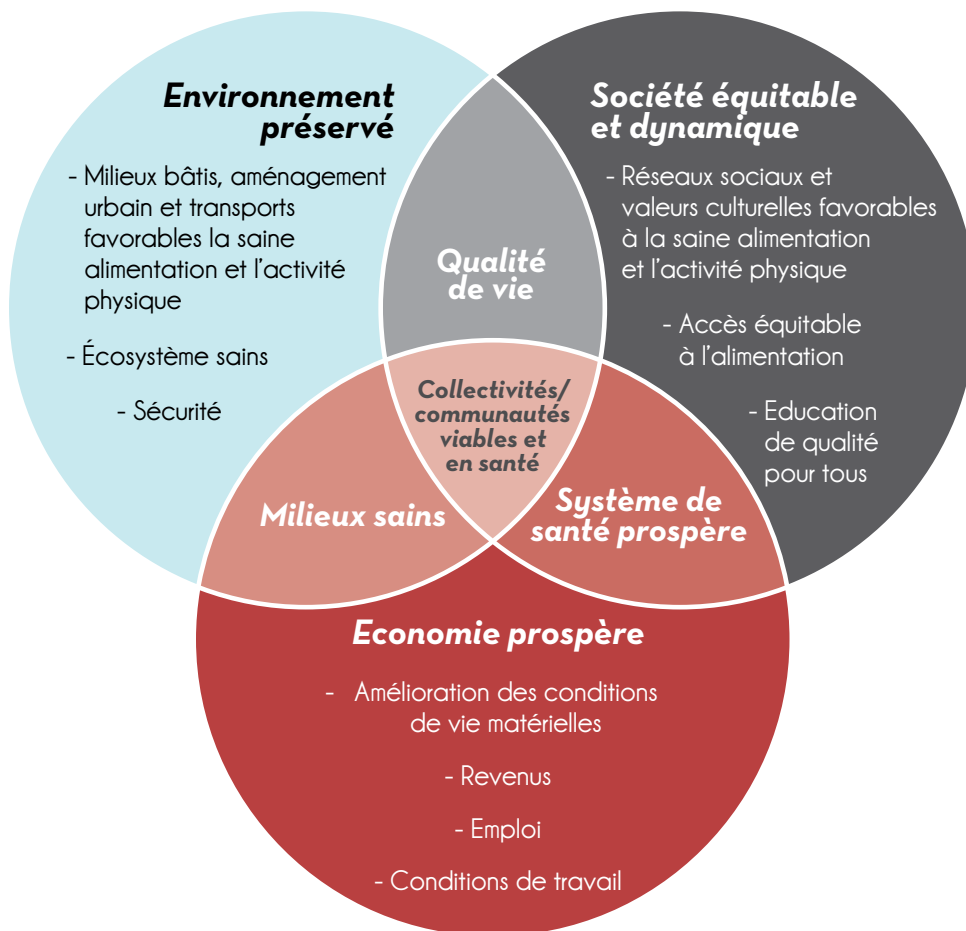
Environnement préservé

- Milieux bâtis, aménagement urbain et transports favorables la saine alimentation et l'activité physique

- Écosystème sains

- Sécurité

Société équitable et dynamique

- Réseaux sociaux et valeurs culturelles favorables à la saine alimentation et l'activité physique

- Accès équitable à l'alimentation

- Education de qualité pour tous

Qualité de vie

Collectivités/ communautés viables et en santé

Milieux sains

Système de santé prospère

Economie prospère

- Amélioration des conditions de vie matérielles

- Revenus

- Emploi

- Conditions de travail